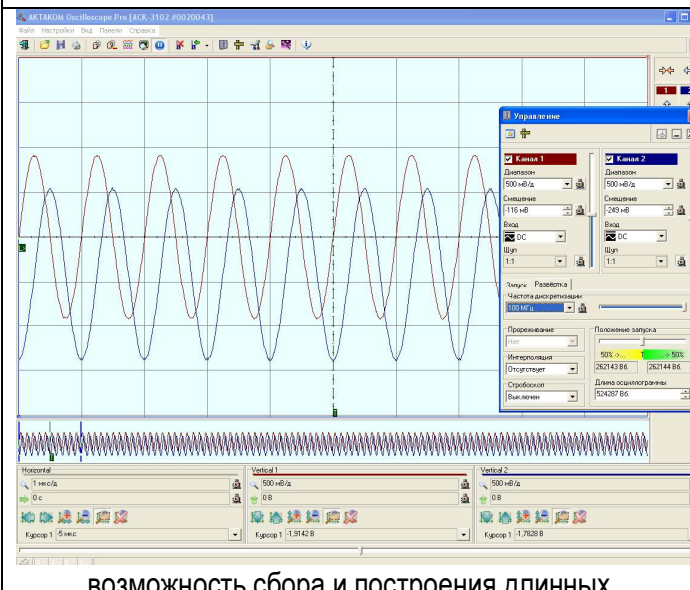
AKTAKOM Oscilloscope Pro [ACK-3102 #0020043]

Файл Настройки Вид Панели Справка

Управление

Канал 1

Диапазон

500 мВ/д

Смещение

-116 мВ

Вход

DC

Щуп

1:1

Канал 2

Диапазон

500 мВ/д

Смещение

-249 мВ

Вход

DC

Щуп

1:1

Запуск Развёртка

Частота дискретизации

100 МГц

Прореживание

Нет

Интерполяция

Отсутствует

Стробоскоп

Выключен

Положение запуска

50% 50%

262143 В6. 262144 В6.

Длина осциллограммы

524287 В6.

Horizontal

1 мкс/д

0 с

Курсор 1 -5 мкс

Vertical 1

500 мВ/д

0 В

Курсор 1 -1,9142 В

Vertical 2

500 мВ/д

0 В

Курсор 1 -1,7828 В

возможность сбора и построения длинных